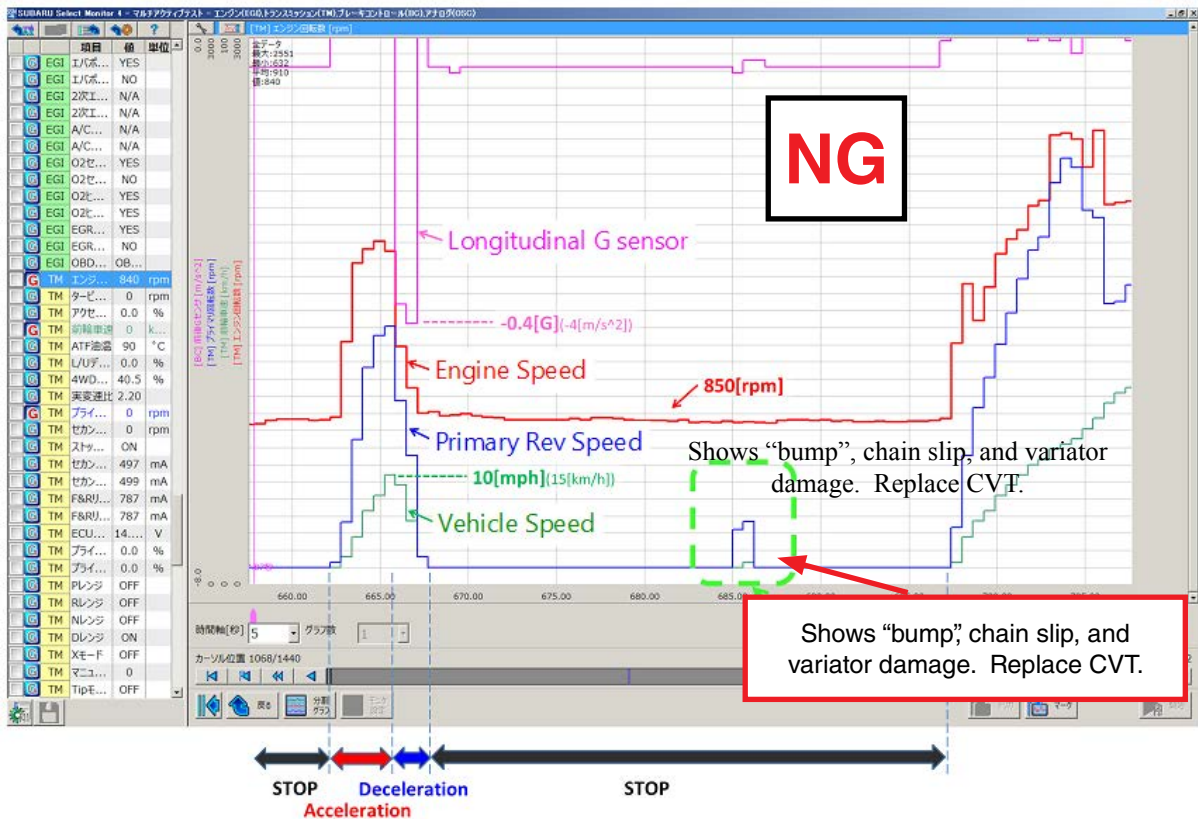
SUBARU Select Monitor 4 - マルチアクティブテスト - エンジン(EG),トランスミッション(TM),ブレーキコントロール(BG),アナログ(OSC)

| | | 項目 | 値 | 単位 |
|---|---|---|---|---|
| G | EGI | エバポ... | YES | |
| G | EGI | エバポ... | NO | |
| G | EGI | 2次エ... | N/A | |
| G | EGI | 2次エ... | N/A | |
| G | EGI | A/C... | N/A | |
| G | EGI | A/C... | N/A | |
| G | EGI | O2セ... | YES | |
| G | EGI | O2セ... | NO | |
| G | EGI | O2セ... | YES | |
| G | EGI | O2セ... | YES | |
| G | EGI | EGR... | YES | |
| G | EGI | EGR... | NO | |
| G | EGI | OBD... | OB... | |
| G | TM | エンジ... | 840 | rpm |
| G | TM | タービ... | 0 | rpm |
| G | TM | アクセ... | 0.0 | % |
| G | TM | 前輪車速 | 0 | k... |
| G | TM | ATF油温 | 90 | °C |
| G | TM | L/Uデ... | 0.0 | % |
| G | TM | 4WD... | 40.5 | % |
| G | TM | 実変速比 | 2.20 | |
| G | TM | プライ... | 0 | rpm |
| G | TM | セカン... | 0 | rpm |
| G | TM | ストッ... | ON | |
| G | TM | セカン... | 497 | mA |
| G | TM | セカン... | 499 | mA |
| G | TM | F&Rリ... | 787 | mA |
| G | TM | F&Rリ... | 787 | mA |
| G | TM | ECU... | 14.... | V |
| G | TM | プライ... | 0.0 | % |
| G | TM | プライ... | 0.0 | % |
| G | TM | Pレンジ | OFF | |
| G | TM | Rレンジ | OFF | |
| G | TM | Nレンジ | OFF | |
| G | TM | Dレンジ | ON | |
| G | TM | Xモード | OFF | |
| G | TM | マニュ... | 0 | |
| G | TM | Tipモ... | OFF | |

[TM] エンジン回転数 [rpm]
全データ 最大:2551 最小:632 平均:910 値:840
[BG] 前後Gセンサ [m/s^2] [TM] プライマリ回転数 [rpm] [TM] 前輪車速 [km/h] [TM] エンジン回転数 [rpm]

NG

Longitudinal G sensor
-0.4[G](-4[m/s^2])
Engine Speed
850[rpm]
Primary Rev Speed
10[mph](15[km/h])
Vehicle Speed
Shows “bump”, chain slip, and variator damage. Replace CVT.

660.00 665.00 670.00 675.00 680.00 685.00

時間軸[秒] 5 グラフ数 1
カーソル位置 1068/1440
戻る 分割グラフ マーク

Shows “bump”, chain slip, and variator damage. Replace CVT.

STOP
Acceleration
Deceleration
STOP